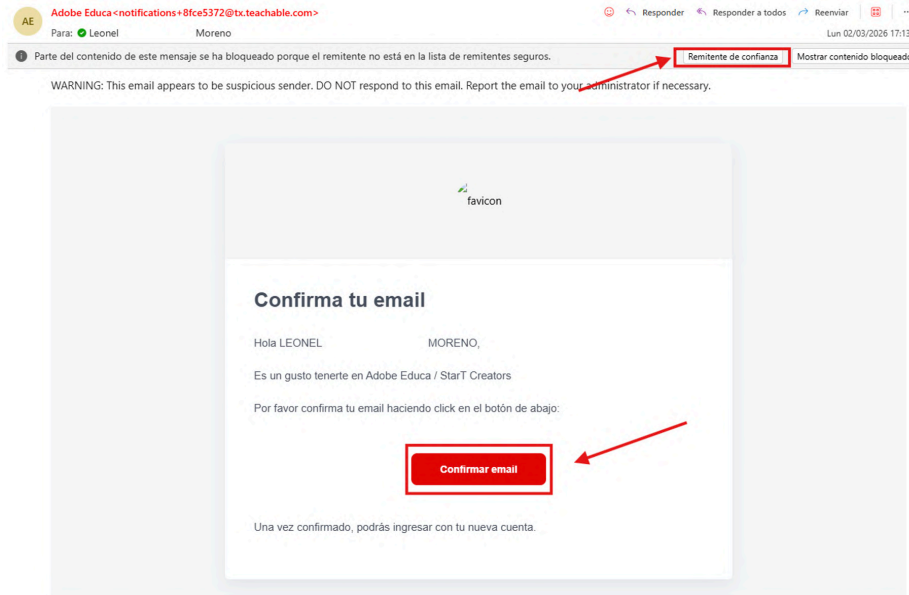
AE Adobe Educa<notifications+8fce5372@tx.teachable.com>

Responder Responder a todos Reenviar ...

Para: Leonel Moreno

Lun 02/03/2026 17:13

Parte del contenido de este mensaje se ha bloqueado porque el remitente no está en la lista de remitentes seguros.

Remitente de confianza Mostrar contenido bloqueado

WARNING: This email appears to be suspicious sender. DO NOT respond to this email. Report the email to your administrator if necessary.

favicon

Confirma tu email

Hola LEONEL MORENO,

Es un gusto tenerte en Adobe Educa / StarT Creators

Por favor confirma tu email haciendo click en el botón de abajo:

Confirmar email

Una vez confirmado, podrás ingresar con tu nueva cuenta.